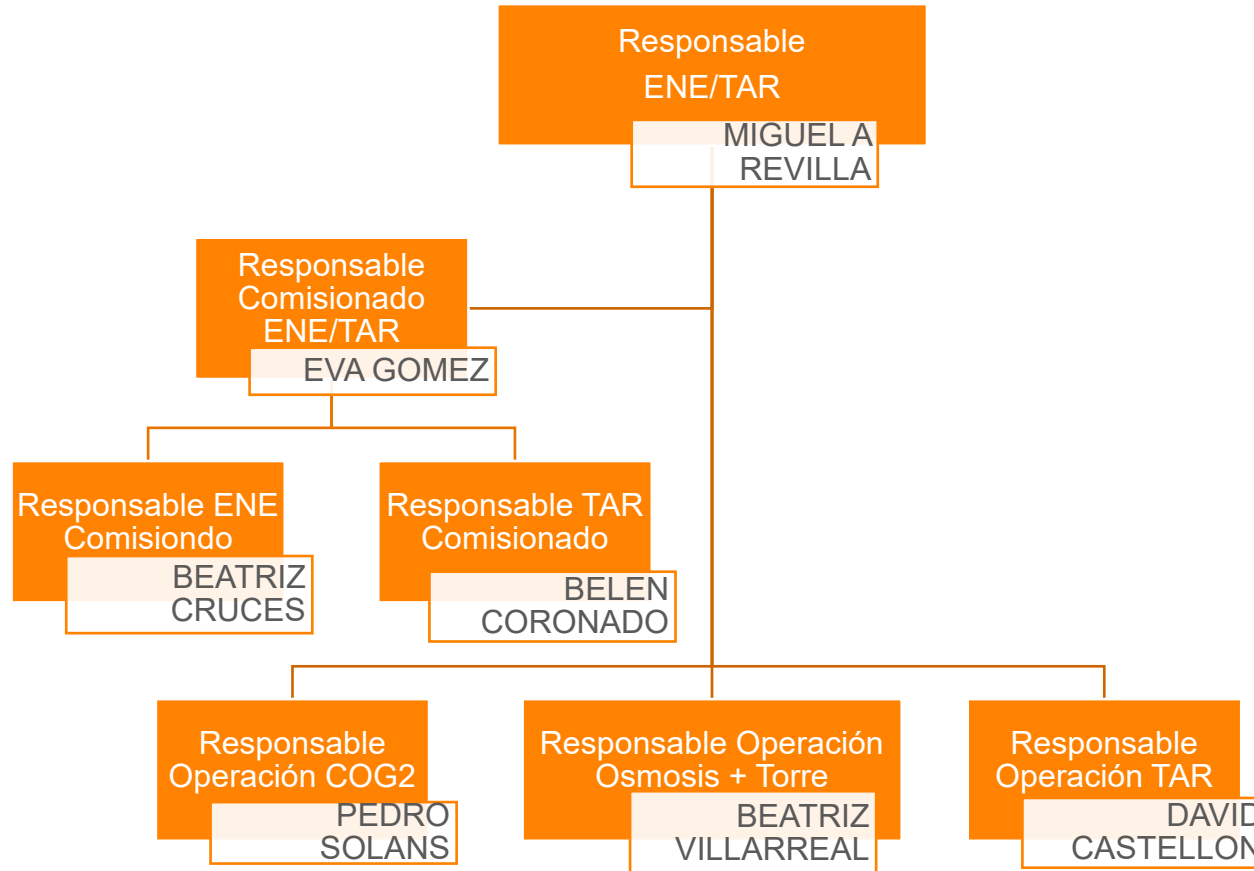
Responsable ENE/TAR

MIGUEL A REVILLA

Responsable Comisionado ENE/TAR

EVA GOMEZ

Responsable ENE Comisiondo

BEATRIZ CRUCES

Responsable TAR Comisionado

BELEN CORONADO

Responsable Operación COG2

PEDRO SOLANS

Responsable Operación Osmosis + Torre

BEATRIZ VILLARREAL

Responsable Operación TAR

DAVID CASTELLON